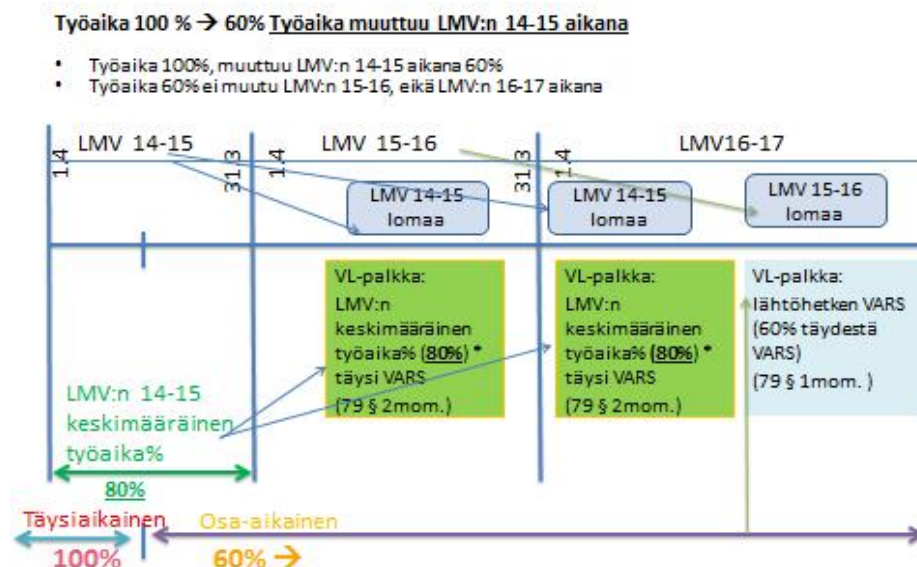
Työaika 100 % → 60% Työaika muuttuu LMV:n 14-15 aikana

- Työaika 100%, muuttuu LMV:n 14-15 aikana 60%
- Työaika 60% ei muutu LMV:n 15-16, eikä LMV:n 16-17 aikana

LMV 14-15

LMV 15-16

LMV16-17

1.4

31.3

1.4

31.3

1.4

LMV 14-15 lomaa

LMV 14-15 lomaa

LMV 15-16 lomaa

VL-palkka: LMV:n keskimääräinen työaika% (80%) * täysi VARS (79 § 2mom.)

VL-palkka: LMV:n keskimääräinen työaika% (80%) * täysi VARS (79 § 2mom.)

VL-palkka: lähtöhetken VARS (60% täydestä VARS) (79 § 1mom. )

LMV:n 14-15 keskimääräinen työaika%

80%

Täysiaikainen

100%

Osa-aikainen

60% →